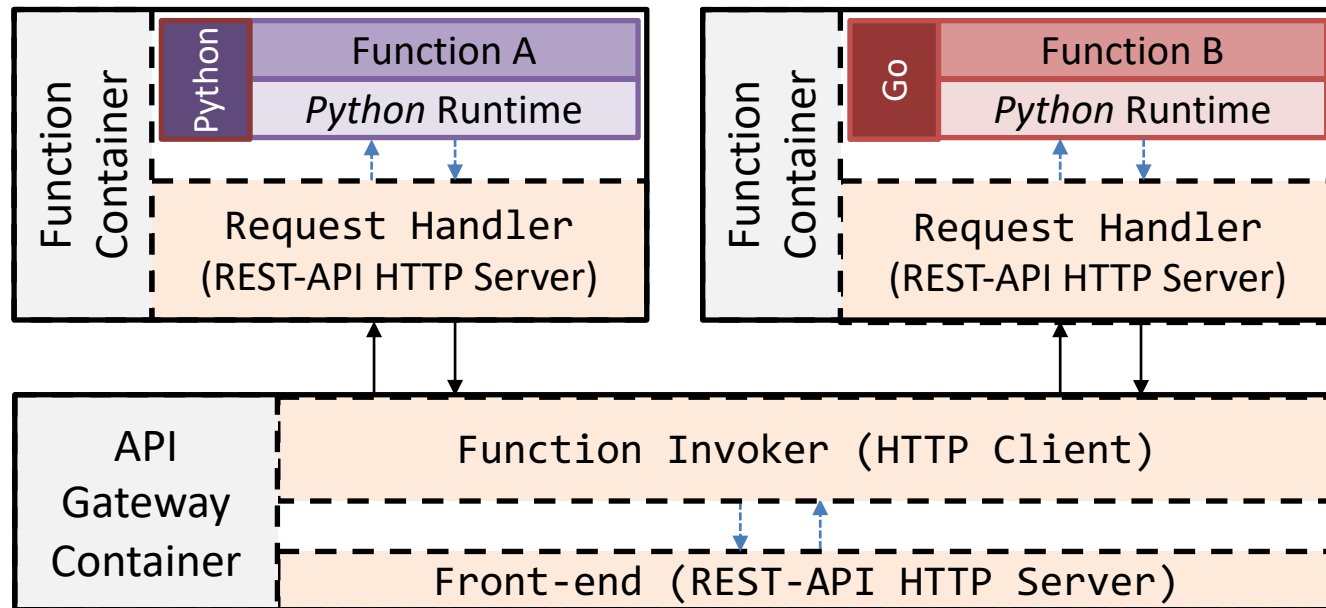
Function Container

Python

Function A

*Python* Runtime

Request Handler
(REST-API HTTP Server)

Function Container

Go

Function B

*Python* Runtime

Request Handler
(REST-API HTTP Server)

API Gateway Container

Function Invoker (HTTP Client)

Front-end (REST-API HTTP Server)